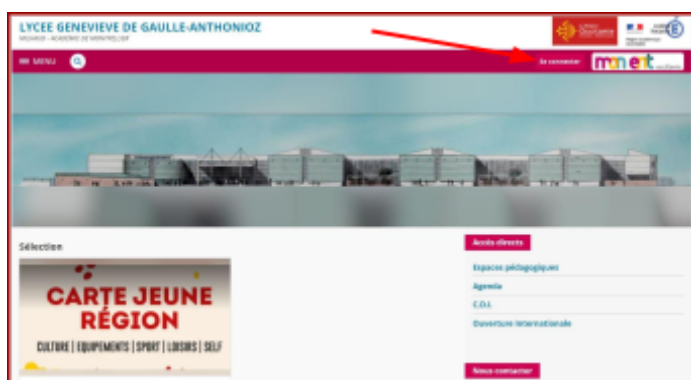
LYCEE GENEVIEVE DE GAULLE-ANTHONIOZ

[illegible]

MENU

Se connecter

ment

Sélection

CARTE JEUNE RÉGION

CULTURE | EQUIPEMENTS | SPORT | LOISIRS | SELF

Accès directs

Espaces pédagogiques

Agenda

C.D.I.

Ouverture internationale

Nous contacter